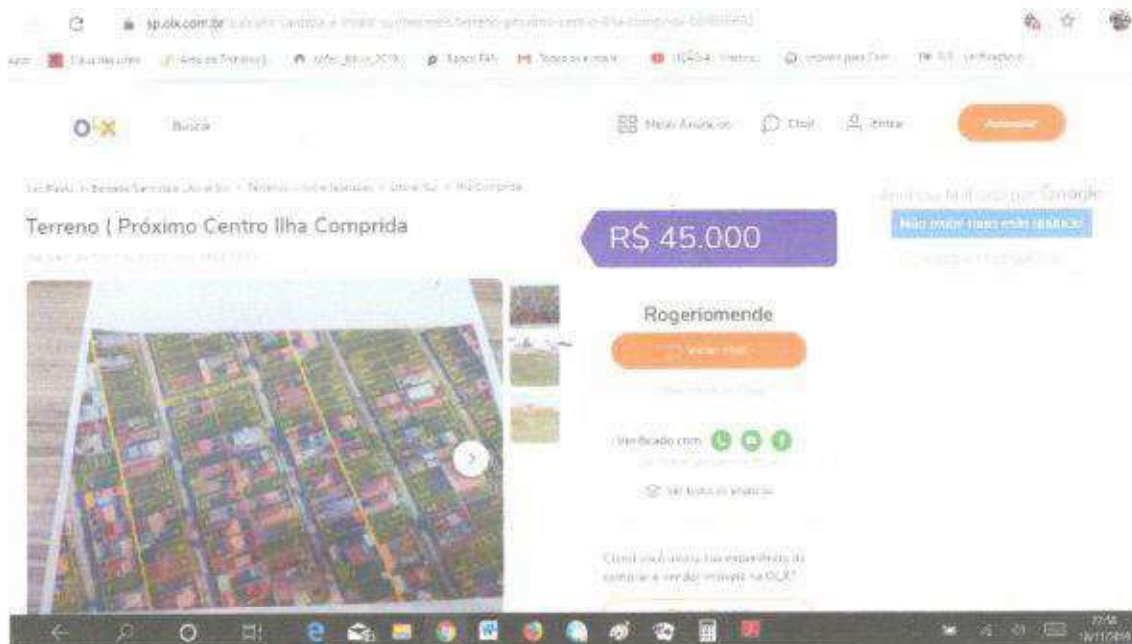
sp.olx.com.br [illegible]

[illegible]

OLX Buscar

Meus Anúncios Chat Entrar Anunciar

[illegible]

Terreno ( Próximo Centro Ilha Comprida

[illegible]

R$ 45.000

Rogeriomende

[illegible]

Verificado com

Ver todos os anúncios

Como você avalia sua experiência de comprar e vender imóveis na OLX?

Anúncios Google

Não mostrar mais este anúncio

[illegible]